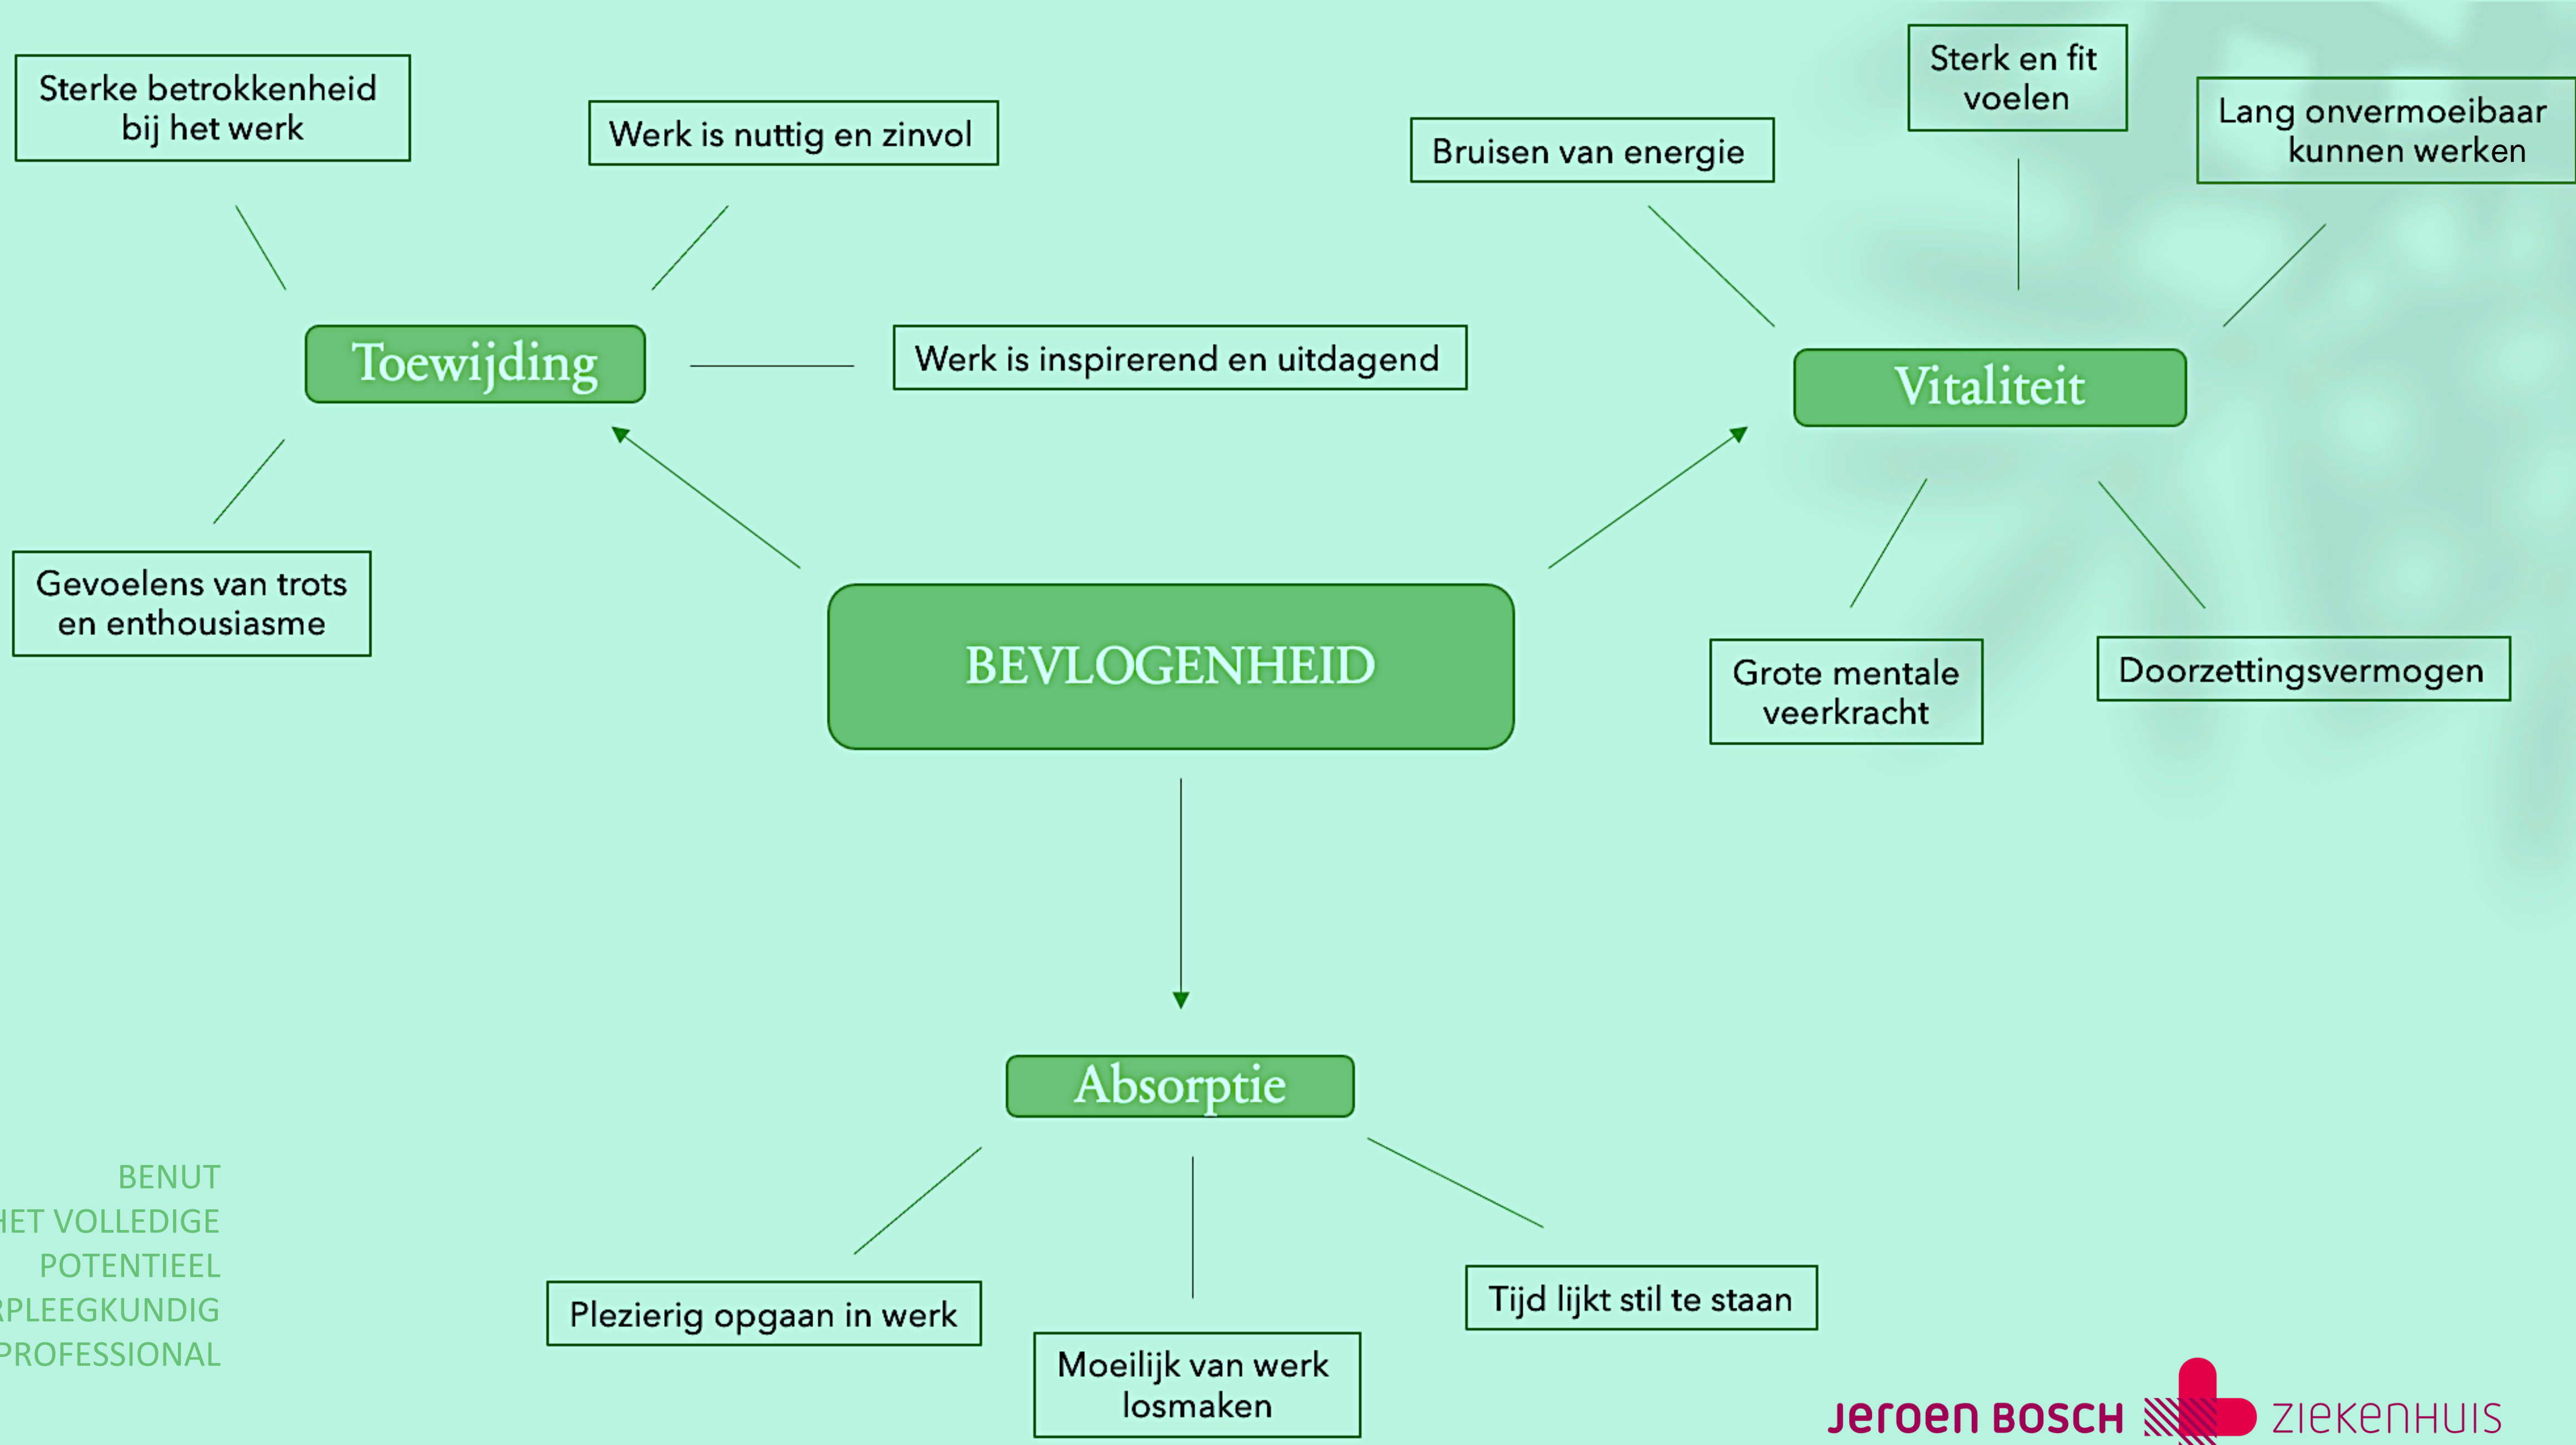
Sterke betrokkenheid bij het werk

Werk is nuttig en zinvol

Bruisen van energie

Sterk en fit voelen

Lang onvermoeibaar kunnen werken

Toewijding

Werk is inspirerend en uitdagend

Vitaliteit

Gevoelens van trots en enthousiasme

BEVLOGENHEID

Grote mentale veerkracht

Doorzettingsvermogen

Absorptie

BENUT
HET VOLLEDIGE
POTENTIEEL
RPLEEGKUNDIG
PROFESSIONAL

Plezierig opgaan in werk

Moeilijk van werk losmaken

Tijd lijkt stil te staan

Jeroen BOSCH ZIEKENHUIS